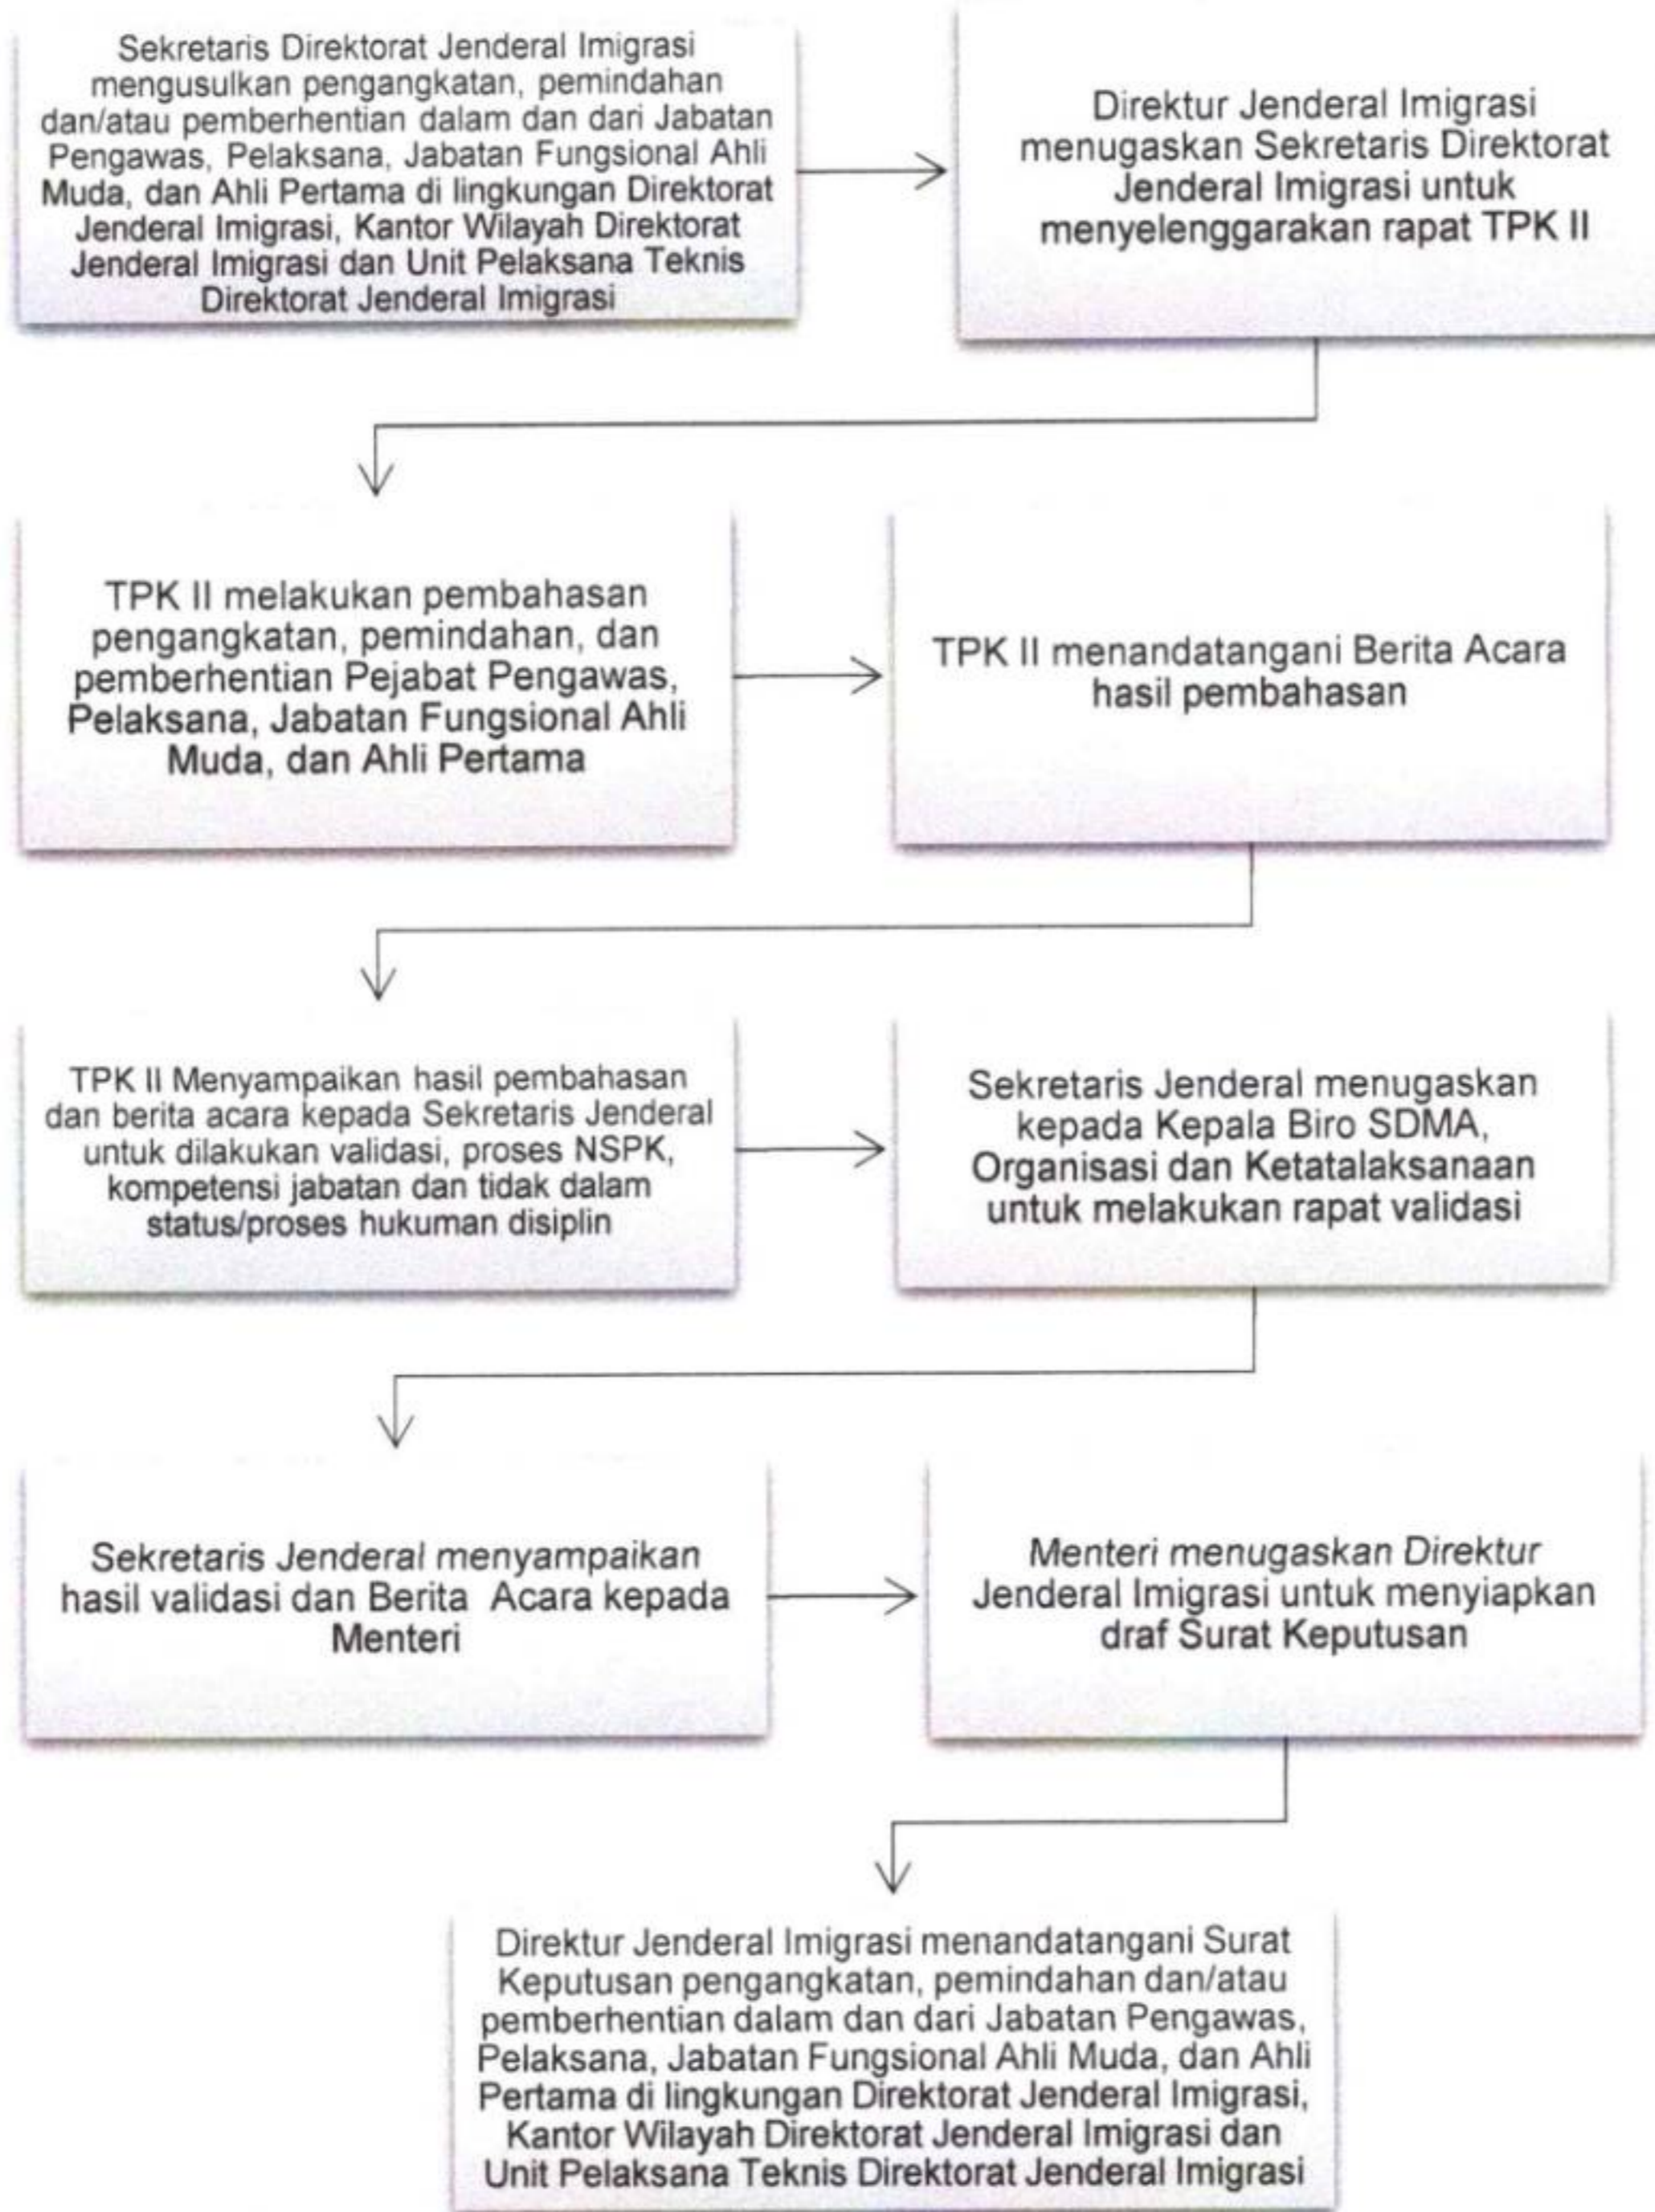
Sekretaris Direktorat Jenderal Imigrasi mengusulkan pengangkatan, pemindahan dan/atau pemberhentian dalam dan dari Jabatan Pengawas, Pelaksana, Jabatan Fungsional Ahli Muda, dan Ahli Pertama di lingkungan Direktorat Jenderal Imigrasi, Kantor Wilayah Direktorat Jenderal Imigrasi dan Unit Pelaksana Teknis Direktorat Jenderal Imigrasi

Direktur Jenderal Imigrasi menugaskan Sekretaris Direktorat Jenderal Imigrasi untuk menyelenggarakan rapat TPK II

TPK II melakukan pembahasan pengangkatan, pemindahan, dan pemberhentian Pejabat Pengawas, Pelaksana, Jabatan Fungsional Ahli Muda, dan Ahli Pertama

TPK II menandatangani Berita Acara hasil pembahasan

TPK II Menyampaikan hasil pembahasan dan berita acara kepada Sekretaris Jenderal untuk dilakukan validasi, proses NSPK, kompetensi jabatan dan tidak dalam status/proses hukuman disiplin

Sekretaris Jenderal menugaskan kepada Kepala Biro SDMA, Organisasi dan Ketatalaksanaan untuk melakukan rapat validasi

Sekretaris Jenderal menyampaikan hasil validasi dan Berita Acara kepada Menteri

Menteri menugaskan Direktur Jenderal Imigrasi untuk menyiapkan draf Surat Keputusan

Direktur Jenderal Imigrasi menandatangani Surat Keputusan pengangkatan, pemindahan dan/atau pemberhentian dalam dan dari Jabatan Pengawas, Pelaksana, Jabatan Fungsional Ahli Muda, dan Ahli Pertama di lingkungan Direktorat Jenderal Imigrasi, Kantor Wilayah Direktorat Jenderal Imigrasi dan Unit Pelaksana Teknis Direktorat Jenderal Imigrasi